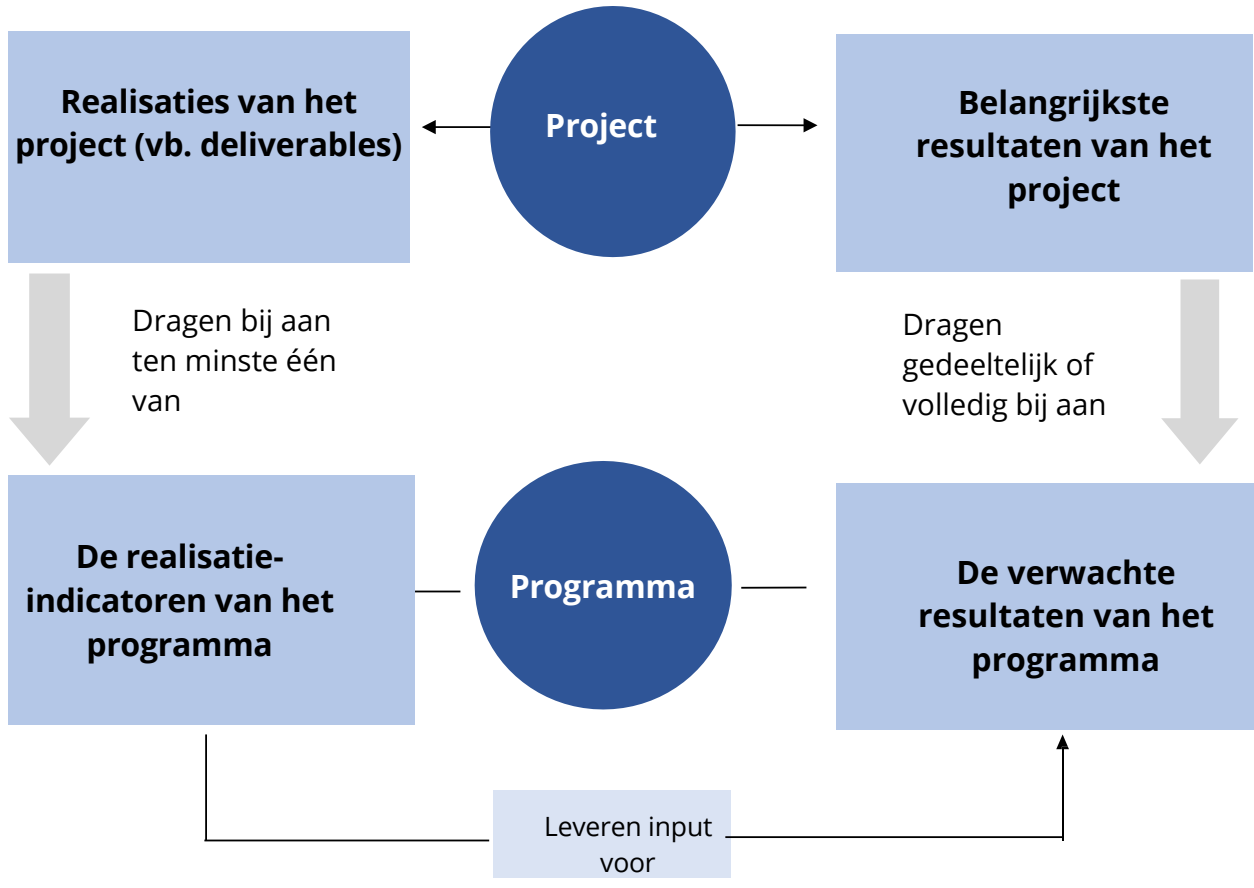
Realisaties van het project (vb. deliverables)

Project

Belangrijkste resultaten van het project

Dragen bij aan ten minste één van

Dragen gedeeltelijk of volledig bij aan

De realisatie-indicatoren van het programma

Programma

De verwachte resultaten van het programma

Leveren input voor